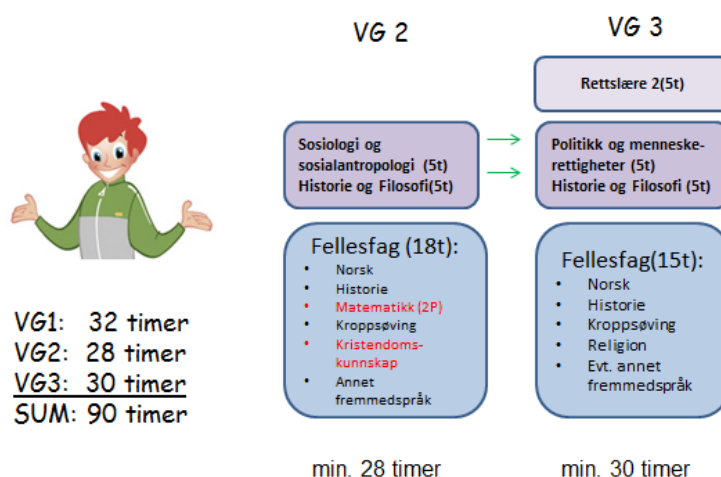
VG1: 32 timer
VG2: 28 timer
VG3: 30 timer
SUM: 90 timer

VG 2

Sosiologi og sosialantropologi (5t)
Historie og Filosofi(5t)

Fellesfag (18t):
- Norsk
- Historie
- Matematikk (2P)
- Kroppsøving
- Kristendomskunnskap
- Annet fremmedspråk

min. 28 timer

VG 3

Rettslære 2(5t)

Politikk og menneskerettigheter (5t)
Historie og Filosofi (5t)

Fellesfag(15t):
- Norsk
- Historie
- Kroppsøving
- Religion
- Evt. annet fremmedspråk

min. 30 timer